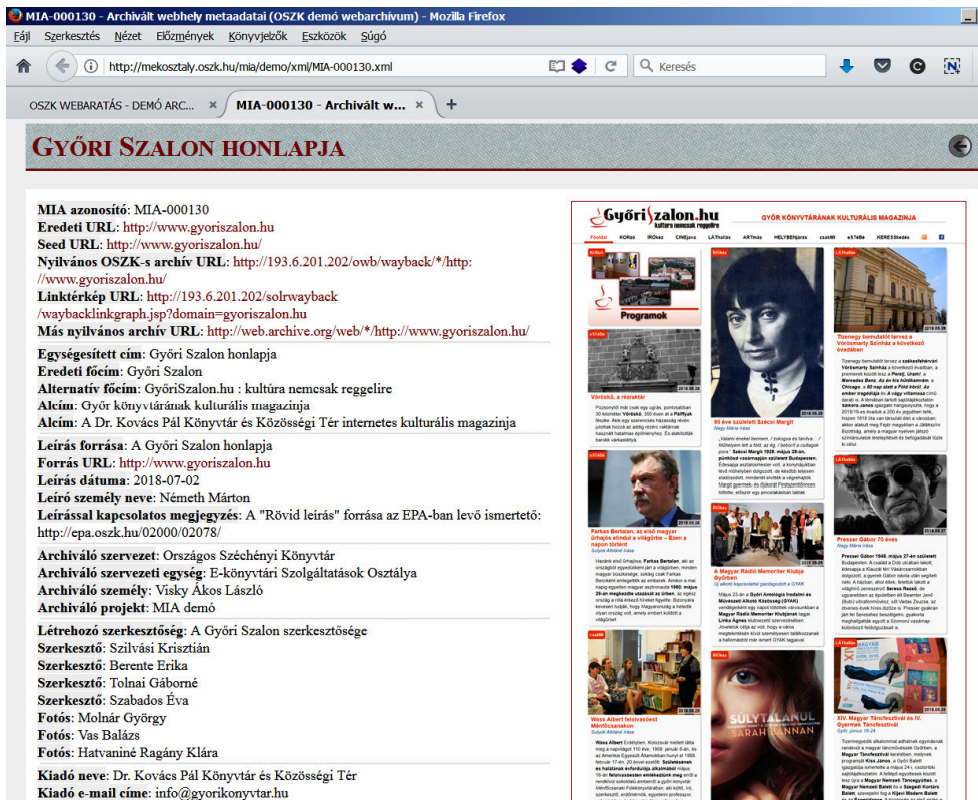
MIA-000130 - Archivált webhely metaadatai (OSZK demó webarchívum) - Mozilla Firefox

Fájl Szerkesztés Nézet Előzmények Könyvjelzők Eszközök Súgó

http://mekosztaly.oszk.hu/mia/demo/xml/MIA-000130.xml

Keresés

OSZK WEBARATÁS - DEMÓ ARC...

MIA-000130 - Archivált w...

GYŐRI SZALON HONLAPJA

MIA azonosító: MIA-000130
Eredeti URL: http://www.gyoriszalon.hu
Seed URL: http://www.gyoriszalon.hu/
Nyilvános OSZK-s archív URL: http://193.6.201.202/owb/wayback/*/http://www.gyoriszalon.hu/
Linktérkép URL: http://193.6.201.202/solrwayback/waybacklinkgraph.jsp?domain=gyoriszalon.hu
Más nyilvános archív URL: http://web.archive.org/web/*/http://www.gyoriszalon.hu/

Egységesített cím: Győri Szalon honlapja
Eredeti főcím: Győri Szalon
Alternatív főcím: GyőriSzalon.hu : kultúra nemcsak reggelire
Alcím: Győr könyvtárának kulturális magazinja
Alcím: A Dr. Kovács Pál Könyvtár és Közösségi Tér internetes kulturális magazinja

Leírás forrása: A Győri Szalon honlapja
Forrás URL: http://www.gyoriszalon.hu
Leírás dátuma: 2018-07-02
Leíró személy neve: Németh Márton
Leírással kapcsolatos megjegyzés: A "Rövid leírás" forrása az EPA-ban levő ismertető: http://epa.oszk.hu/02000/02078/

Archiváló szervezet: Országos Széchényi Könyvtár
Archiváló szervezeti egység: E-könyvtári Szolgáltatások Osztálya
Archiváló személy: Visky Ákos László
Archiváló projekt: MIA demó

Létrehozó szerkesztőség: A Győri Szalon szerkesztősége
Szerkesztő: Szilvási Krisztián
Szerkesztő: Berente Erika
Szerkesztő: Tolnai Gáborné
Szerkesztő: Szabados Éva
Fotós: Molnár György
Fotós: Vas Balázs
Fotós: Hatvaniné Ragány Klára

Kiadó neve: Dr. Kovács Pál Könyvtár és Közösségi Tér
Kiadó e-mail címe: info@gyorikonyvtar.hu

GyőriSzalon.hu kultúra nemcsak reggelire
GYŐR KÖNYVTÁRÁNAK KULTURÁLIS MAGAZINJA
Programok
Városkő, a rázaktár
90 éve született Szécsi Margit
Tizenegy bemutatót tervez a Vörösmarty Színház a következő évadban
Farkas Bertalan, az első magyar űrhajós elindul a világűrbe – Ezen a napon történt
A Magyar Rádió Memoriter Klubja Győrben
Presser Gábor 70 éves
Wass Albert felolvasóest Ménfőcsanakon
SÚLYTALANUL SARAH BANNAN
XIV. Magyar Táncfesztivál és IV. Gyermek Táncfesztivál
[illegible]